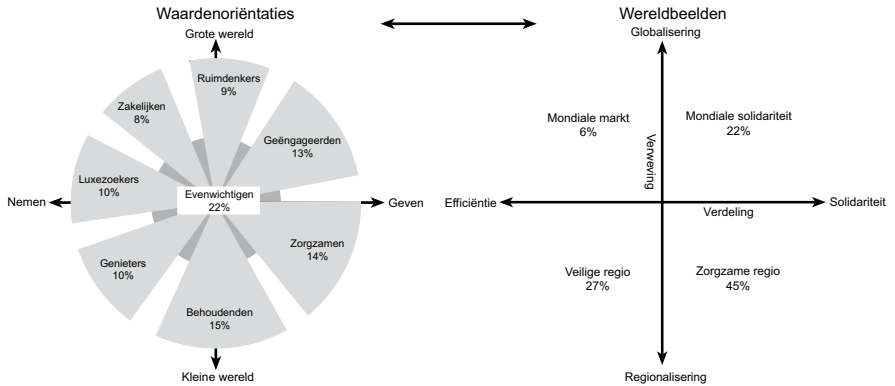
Waardenoriëntaties

Grote wereld

Ruimdenkers
9%

Zakelijken
8%

Geëngageerden
13%

Luxezoekers
10%

Nemen

Evenwichtigen
22%

Geven

Zorgzamen
14%

Genieters
10%

Behoudenden
15%

Kleine wereld

Wereldbeelden

Globalisering

Mondiale markt
6%

Mondiale solidariteit
22%

Verweving

Efficiëntie

Verdeling

Solidariteit

Veilige regio
27%

Zorgzame regio
45%

Regionalisering